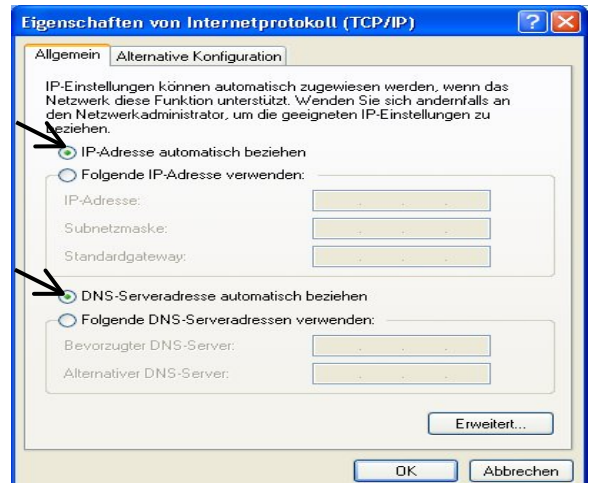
Eigenschaften von Internetprotokoll (TCP/IP)

Allgemein | Alternative Konfiguration

IP-Einstellungen können automatisch zugewiesen werden, wenn das Netzwerk diese Funktion unterstützt. Wenden Sie sich andernfalls an den Netzwerkadministrator, um die geeigneten IP-Einstellungen zu beziehen.

IP-Adresse automatisch beziehen

Folgende IP-Adresse verwenden:

IP-Adresse:

Subnetzmaske:

Standardgateway:

DNS-Serveradresse automatisch beziehen

Folgende DNS-Serveradressen verwenden:

Bevorzugter DNS-Server:

Alternativer DNS-Server:

Erweitert...

OK

Abbrechen